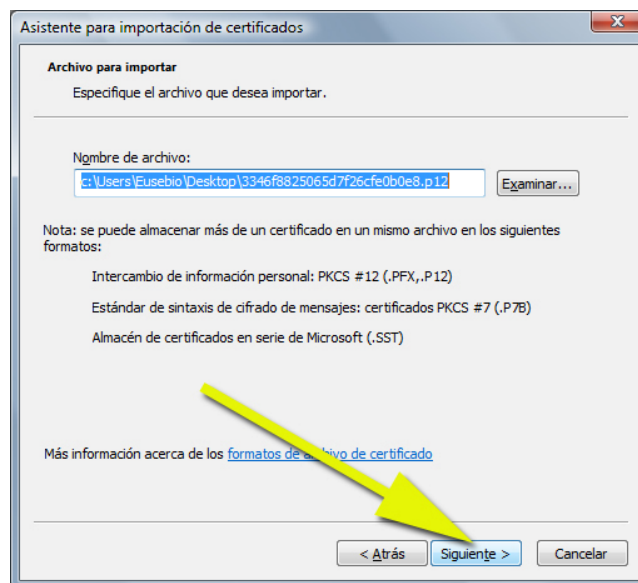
Asistente para importación de certificados

Archivo para importar

Especifique el archivo que desea importar.

Nombre de archivo:

c:\Users\Eusebio\Desktop\3346f8825065d7f26cfe0b0e8.p12

Examinar...

Nota: se puede almacenar más de un certificado en un mismo archivo en los siguientes formatos:

Intercambio de información personal: PKCS #12 (.PFX,.P12)

Estándar de sintaxis de cifrado de mensajes: certificados PKCS #7 (.P7B)

Almacén de certificados en serie de Microsoft (.SST)

Más información acerca de los formatos de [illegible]ivo de certificado

< Atrás

Siguiente >

Cancelar